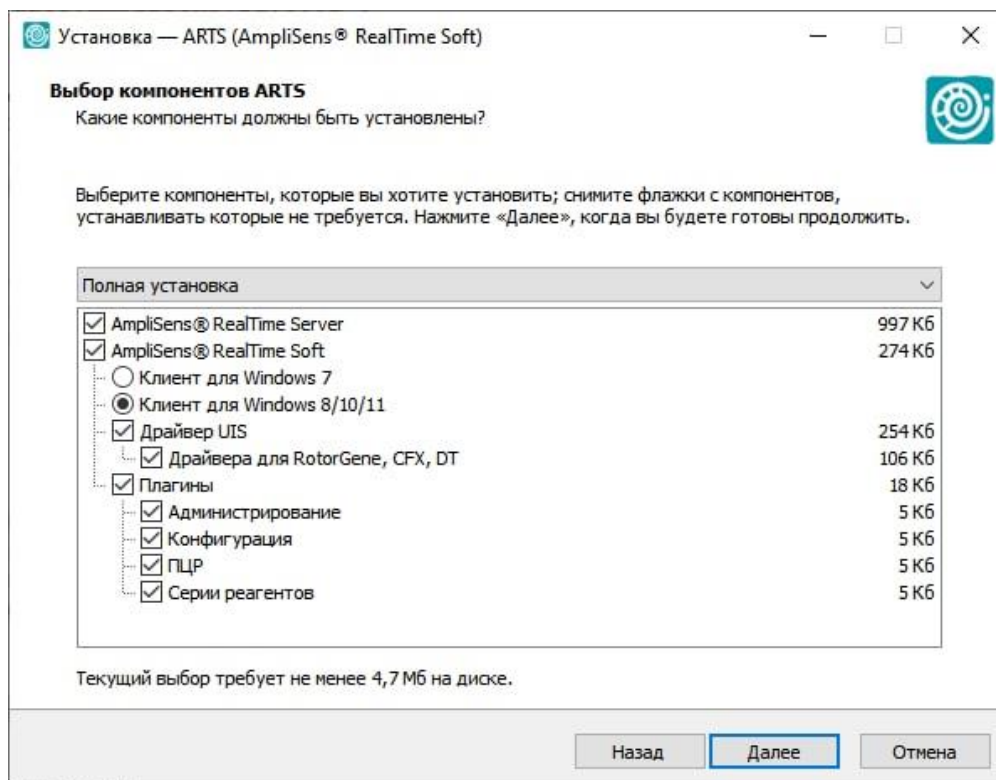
Установка — ARTS (AmpliSens® RealTime Soft)

Выбор компонентов ARTS
Какие компоненты должны быть установлены?

Выберите компоненты, которые вы хотите установить; снимите флажки с компонентов, устанавливать которые не требуется. Нажмите «Далее», когда вы будете готовы продолжить.

Полная установка

AmpliSens® RealTime Server 997 Кб
AmpliSens® RealTime Soft 274 Кб
Клиент для Windows 7
Клиент для Windows 8/10/11
Драйвер UIS 254 Кб
Драйвера для RotorGene, CFX, DT 106 Кб
Плагины 18 Кб
Администрирование 5 Кб
Конфигурация 5 Кб
ПЦР 5 Кб
Серии реагентов 5 Кб

Текущий выбор требует не менее 4,7 Мб на диске.

Назад
Далее
Отмена